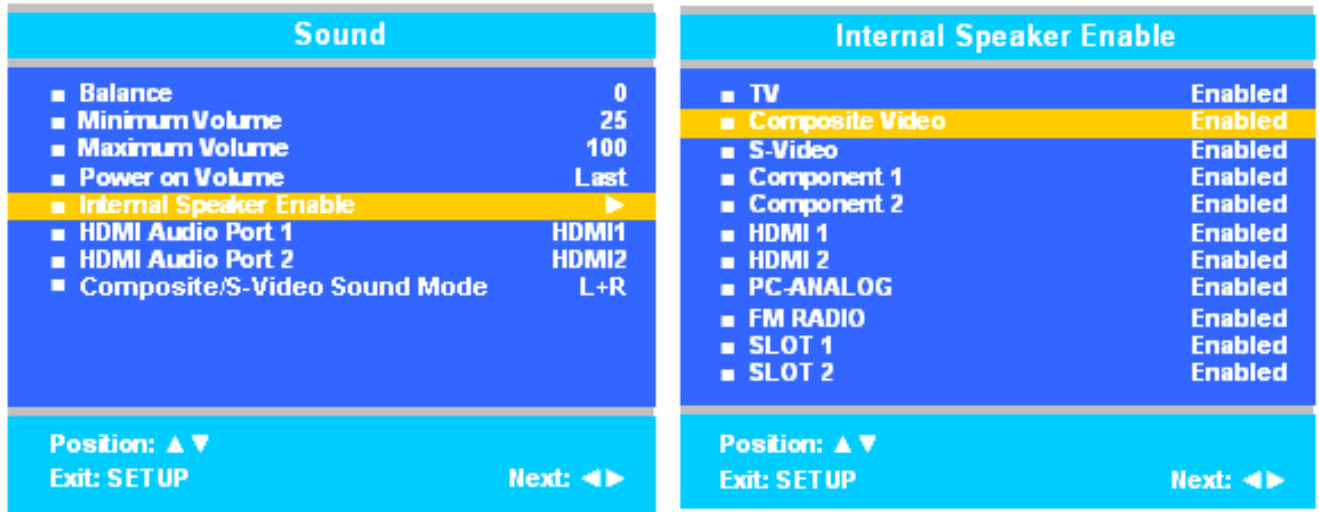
Sound

■ Balance 0
■ Minimum Volume 25
■ Maximum Volume 100
■ Power on Volume Last
■ Internal Speaker Enable ►
■ HDMI Audio Port 1 HDMI1
■ HDMI Audio Port 2 HDMI2
■ Composite/S-Video Sound Mode L+R

Position: ▲▼
Exit: SETUP Next: ◄►

Internal Speaker Enable

■ TV Enabled
■ Composite Video Enabled
■ S-Video Enabled
■ Component 1 Enabled
■ Component 2 Enabled
■ HDMI 1 Enabled
■ HDMI 2 Enabled
■ PC-ANALOG Enabled
■ FM RADIO Enabled
■ SLOT 1 Enabled
■ SLOT 2 Enabled

Position: ▲▼
Exit: SETUP Next: ◄►